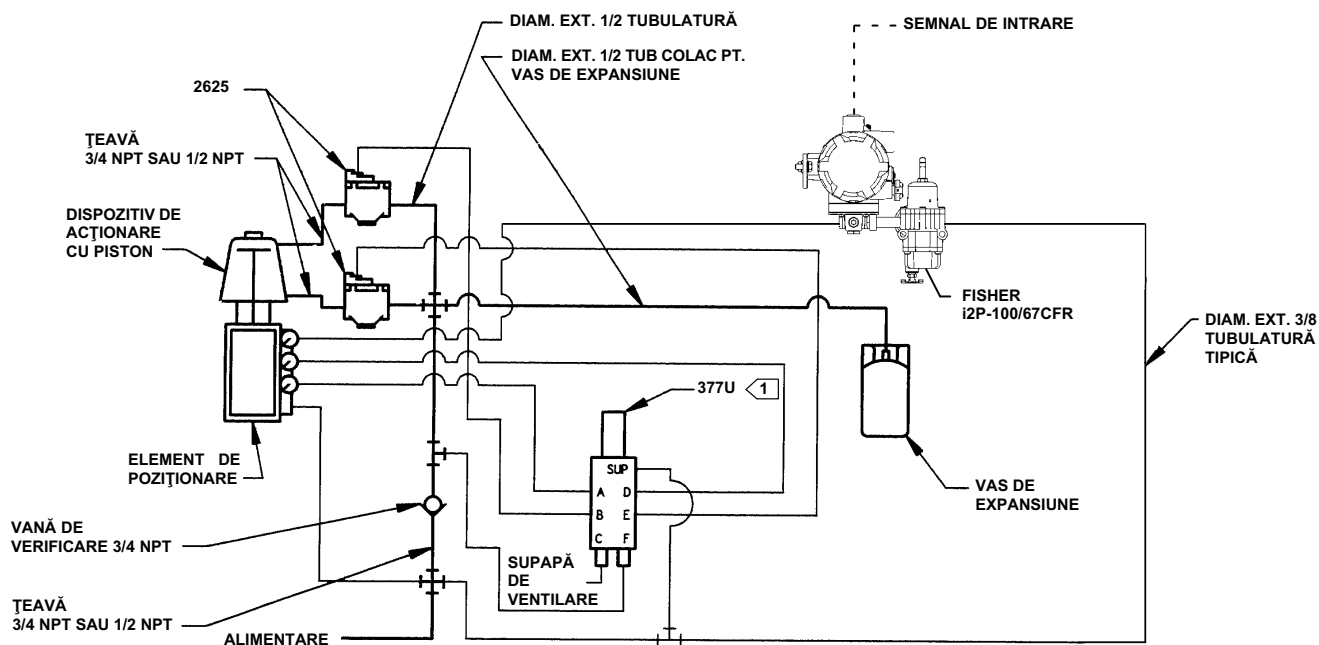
DIAM. EXT. 1/2 TUBULATURĂ

SEMNAL DE INTRARE

DIAM. EXT. 1/2 TUB COLAC PT. VAS DE EXPANSIUNE

2625

ŢEAVĂ 3/4 NPT SAU 1/2 NPT

DISPOZITIV DE ACŢIONARE CU PISTON

FISHER i2P-100/67CFR

DIAM. EXT. 3/8 TUBULATURĂ TIPICĂ

377U 1

SUP

A D

B E

C F

ELEMENT DE POZIŢIONARE

VAS DE EXPANSIUNE

VANĂ DE VERIFICARE 3/4 NPT

SUPAPĂ DE VENTILARE

ŢEAVĂ 3/4 NPT SAU 1/2 NPT

ALIMENTARE